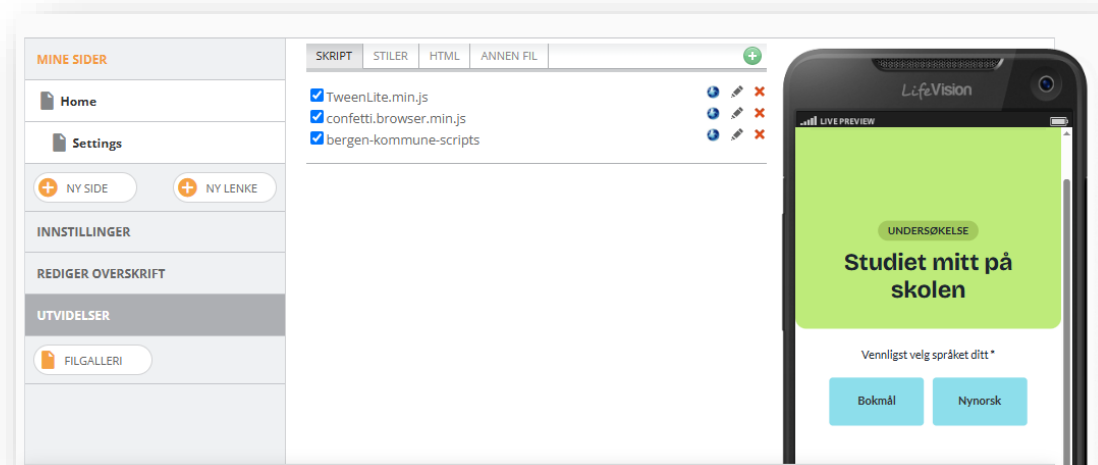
MINE SIDER

Home

Settings

NY SIDE

NY LENKE

INNSTILLINGER

REDIGER OVERSKRIFT

UTVIDELSER

FILGALLERI

| SKRIPT | STILER | HTML | ANNEN FIL |
|---|---|---|---|

TweenLite.min.js

confetti.browser.min.js

bergen-kommune-scripts

LifeVision

LIVE PREVIEW

UNDERSØKELSE

Studiet mitt på skolen

Vennligst velg språket ditt *

Bokmål

Nynorsk